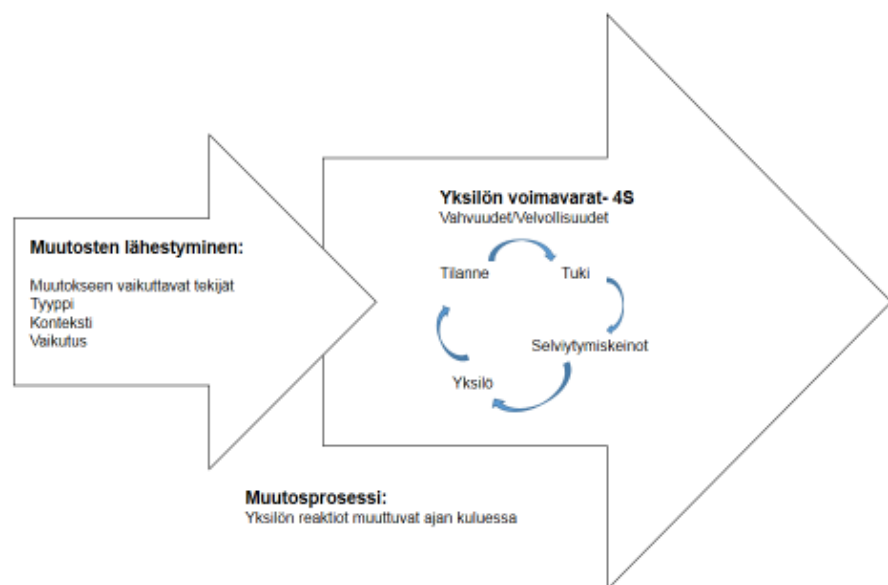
Muutosten lähestyminen:

Muutokseen vaikuttavat tekijät
Tyyppi
Konteksti
Vaikutus

Yksilön voimavarat- 4S
Vahvuudet/Velvollisuudet

Tilanne
Tuki
Selviytymiskeinot
Yksilo

Muutosprosessi:
Yksilön reaktiot muuttuvat ajan kuluessa